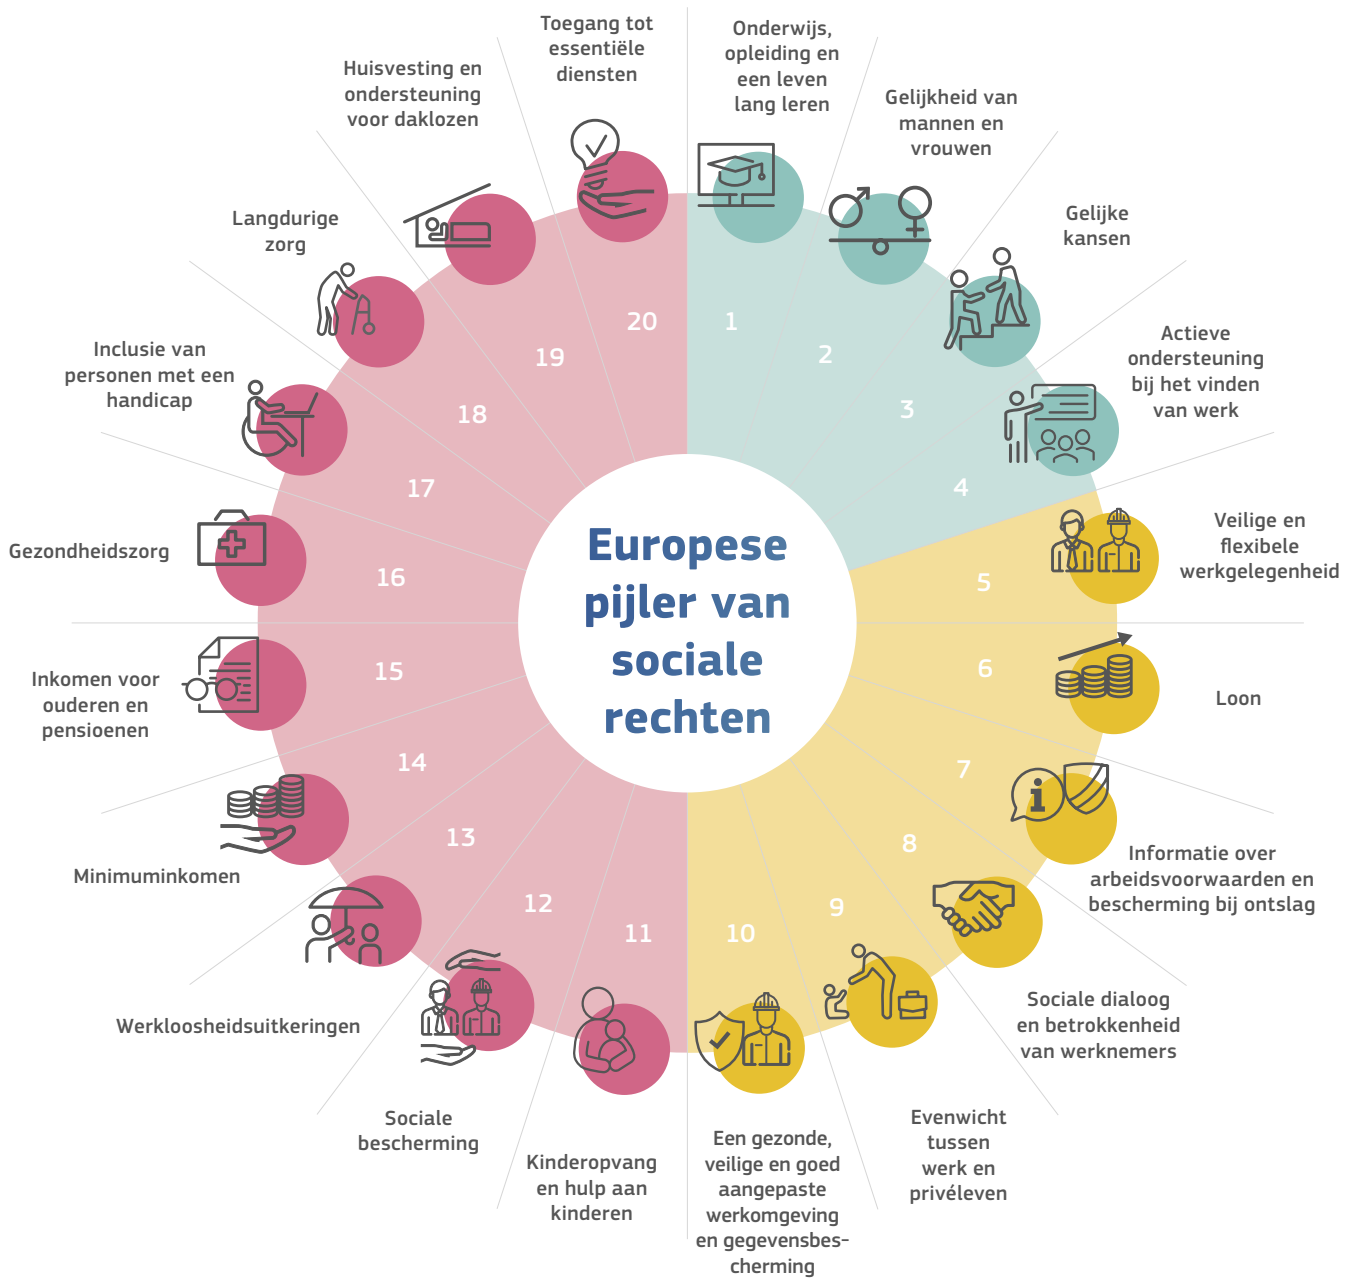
Europese pijler van sociale rechten

1 Onderwijs, opleiding en een leven lang leren

2 Gelijkheid van mannen en vrouwen

3 Gelijke kansen

4 Actieve ondersteuning bij het vinden van werk

5 Veilige en flexibele werkgelegenheid

6 Loon

7 Informatie over arbeidsvoorwaarden en bescherming bij ontslag

8 Sociale dialoog en betrokkenheid van werknemers

9 Evenwicht tussen werk en privéleven

10 Een gezonde, veilige en goed aangepaste werkomgeving en gegevensbescherming

11 Kinderopvang en hulp aan kinderen

12 Sociale bescherming

13 Werkloosheidsuitkeringen

14 Minimuminkomen

15 Inkomen voor ouderen en pensioenen

16 Gezondheidszorg

17 Inclusie van personen met een handicap

18 Langdurige zorg

19 Huisvesting en ondersteuning voor daklozen

20 Toegang tot essentiële diensten